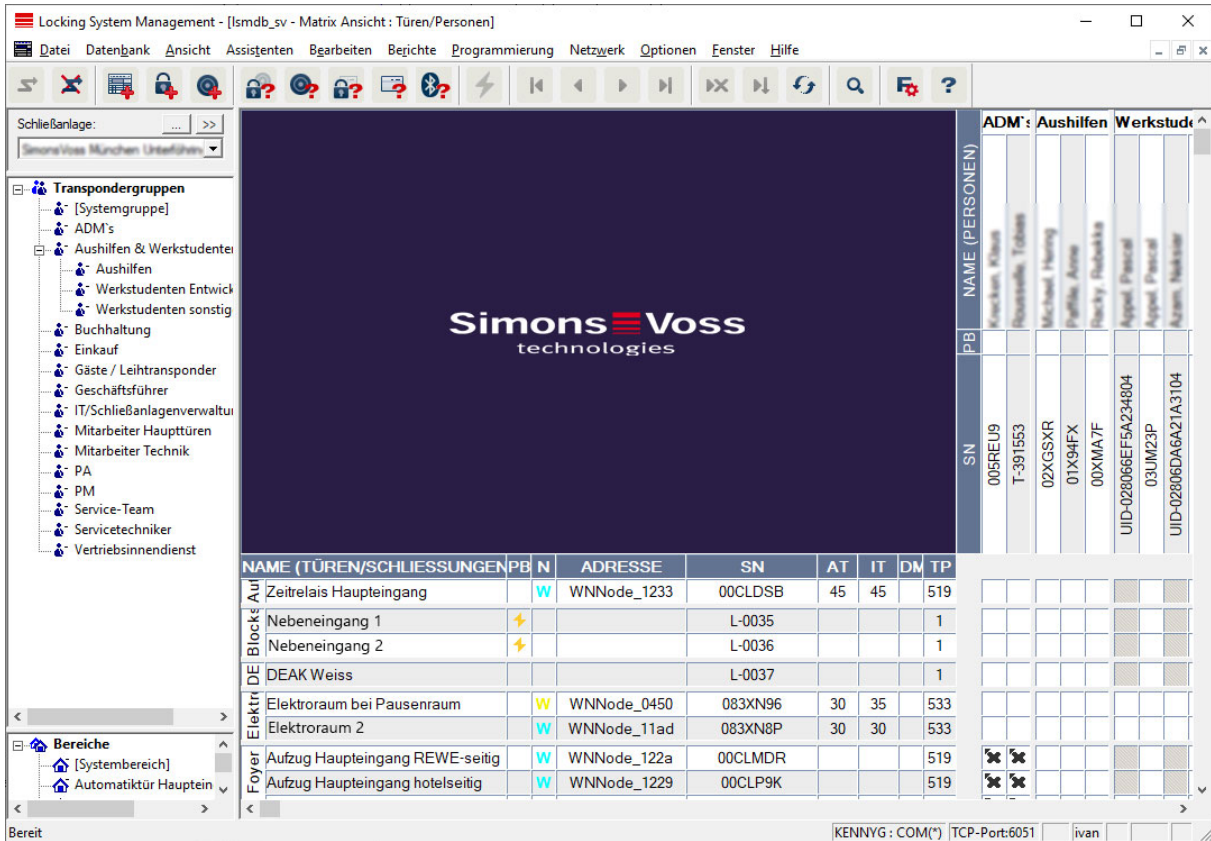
Locking System Management - [lsmdb_sv - Matrix Ansicht : Türen/Personen]

Datei Datenbank Ansicht Assistenten Bearbeiten Berichte Programmierung Netzwerk Optionen Fenster Hilfe

Schließanlage:
...
>>
SimonsVoss München Unterföhrin

Transpondergruppen
[Systemgruppe]
ADM's
Aushilfen & Werkstudenten
Aushilfen
Werkstudenten Entwick
Werkstudenten sonstig
Buchhaltung
Einkauf
Gäste / Leihtransponder
Geschäftsführer
IT/Schließanlagenverwaltu
Mitarbeiter Haupttüren
Mitarbeiter Technik
PA
PM
Service-Team
Servicetechniker
Vertriebsinnendienst

Bereiche
[Systembereich]
Automatiktür Hauptein

SimonsVoss technologies

NAME (PERSONEN)
PB
SN

ADM`s
Aushilfen
Werkstude

Kracken, Klaus
Rousselle, Tobias
Michael, Herrig
Pfaffle, Arne
Racky, Rebekka
Appel, Pascal
Appel, Pascal
Azam, Nekser

005REU9
T-391553
02XGSXR
01X94FX
00XMA7F
UID-028066EF5A234804
03UM23P
UID-02806DA6A21A3104

| NAME (TÜREN/SCHLIESSUNGEN) | PB | N | ADRESSE | SN | AT | IT | DM | TP |
|---|---|---|---|---|---|---|---|---|
| Aul Zeitrelais Haupteingang | | W | WNNode_1233 | 00CLDSB | 45 | 45 | | 519 |
| Blocks Nebeneingang 1 | | | | L-0035 | | | | 1 |
| Nebeneingang 2 | | | | L-0036 | | | | 1 |
| DE DEAK Weiss | | | | L-0037 | | | | 1 |
| Elektr Elektroraum bei Pausenraum | | W | WNNode_0450 | 083XN96 | 30 | 35 | | 533 |
| Elektroraum 2 | | W | WNNode_11ad | 083XN8P | 30 | 30 | | 533 |
| Foyer Aufzug Haupteingang REWE-seitig | | W | WNNode_122a | 00CLMDR | | | | 519 |
| Aufzug Haupteingang hotelseitig | | W | WNNode_1229 | 00CLP9K | | | | 519 |

Bereit
KENNYG : COM(*)
TCP-Port:6051
ivan